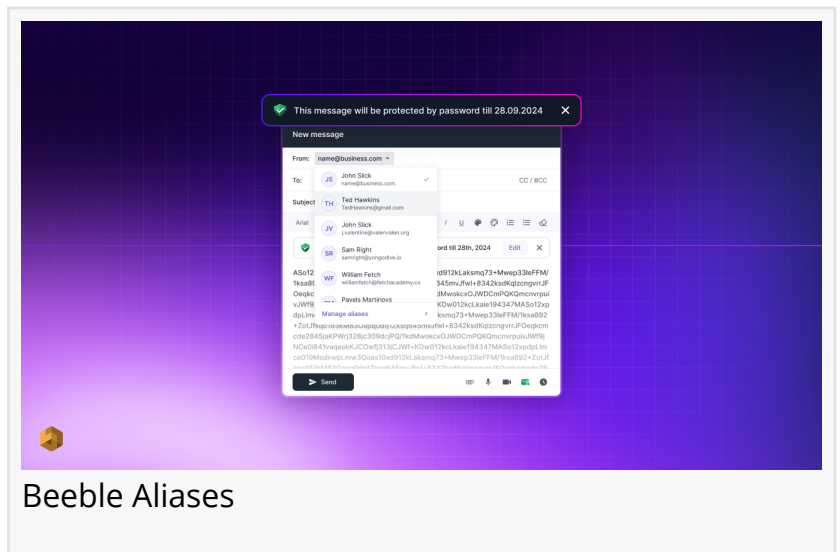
This message will be protected by password till 28.09.2024

New message

From: name@business.com

To:

CC / BCC

Subject

Arial

JS John Slick name@business.com

TH Ted Hawkins TedHawkins@gmail.com

JV John Slick j.valentine@valenvalen.org

SR Sam Right samright@yongodive.io

WF William Fetch williamfetch@fetchacademy.co

Pavels Martinovs

Manage aliases

ord till 28th, 2024

Edit

ASo12 xd912kLaksmq73+Mwep33leFFM/ 1ksa89 545mvJfwl+8342ksdKqlzcngvrrJF Oeqkc dMwokcxOJWDCmPQKQmcnvrpui vJWf9 KDw012kcLkale194347MASo12xp dpLlm ksmq73+Mwep33leFFM/1ksa892 +ZotJ +8342ksdKqlzcngvrrJFOeqkcm cde2845jaKPWrj328jc309dcjPQ/1kdMwokcxOJWDCmPQKQmcnvrpuivJWf9j NCe0i841vaqeokKJCOwfj313jCJWf+KDw012kcLkale194347MASo12xpdpLlm ce019MsdkwpLmw3Qoas10xd912kLaksmq73+Mwep33leFFM/1ksa892+ZotJf

Send

Beeble Aliases